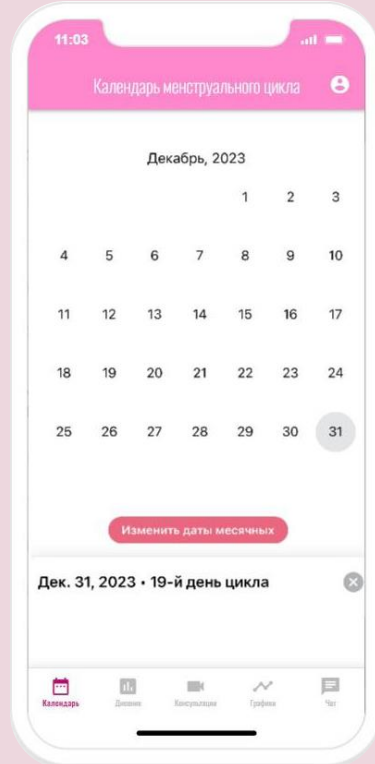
11:03

Календарь менструального цикла

Декабрь, 2023

| | | | | | | |
|---|---|---|---|---|---|---|
| | | | | 1 | 2 | 3 |
| 4 | 5 | 6 | 7 | 8 | 9 | 10 |
| 11 | 12 | 13 | 14 | 15 | 16 | 17 |
| 18 | 19 | 20 | 21 | 22 | 23 | 24 |
| 25 | 26 | 27 | 28 | 29 | 30 | 31 |

Изменить даты месячных

Дек. 31, 2023 • 19-й день цикла

Календарь Дневник Консультации Графики Чат